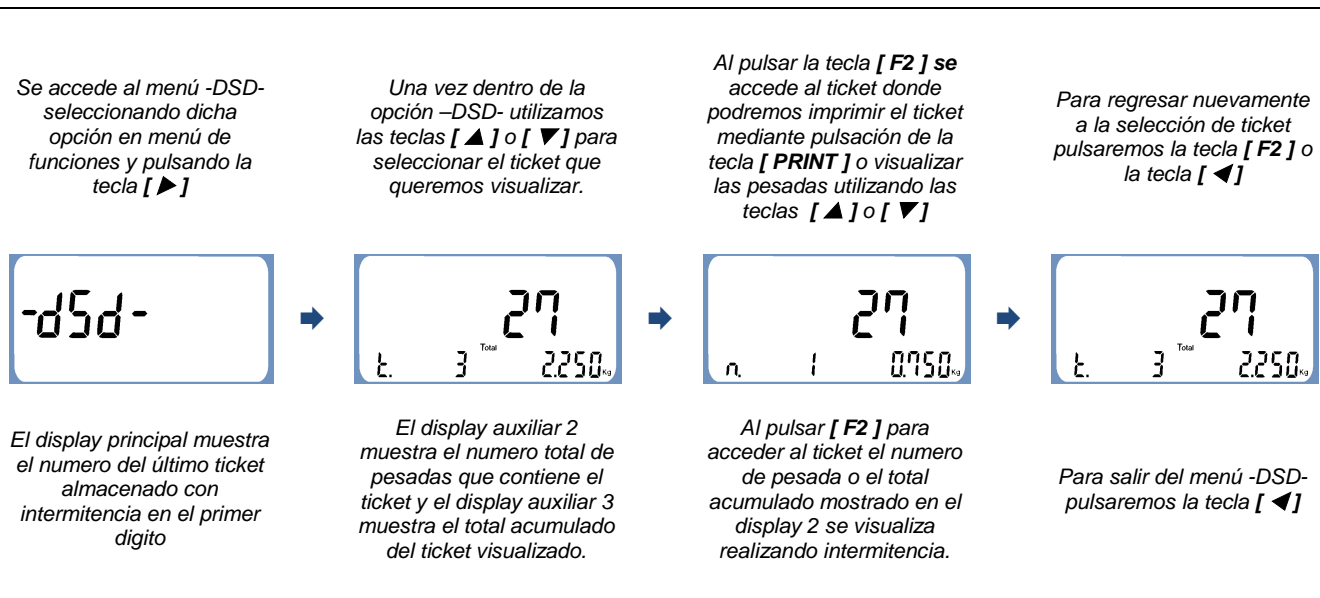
Se accede al menú -DSD- seleccionando dicha opción en menú de funciones y pulsando la tecla [ ▶ ]

Una vez dentro de la opción –DSD- utilizamos las teclas [ ▲ ] o [ ▼ ] para seleccionar el ticket que queremos visualizar.

Al pulsar la tecla [ F2 ] se accede al ticket donde podremos imprimir el ticket mediante pulsación de la tecla [ PRINT ] o visualizar las pesadas utilizando las teclas [ ▲ ] o [ ▼ ]

Para regresar nuevamente a la selección de ticket pulsaremos la tecla [ F2 ] o la tecla [ ◀ ]

-dSd-

27
t. 3 Total 2.250 Kg

27
n. 1 0.750 Kg

27
t. 3 Total 2.250 Kg

El display principal muestra el numero del último ticket almacenado con intermitencia en el primer digito

El display auxiliar 2 muestra el numero total de pesadas que contiene el ticket y el display auxiliar 3 muestra el total acumulado del ticket visualizado.

Al pulsar [ F2 ] para acceder al ticket el numero de pesada o el total acumulado mostrado en el display 2 se visualiza realizando intermitencia.

Para salir del menú -DSD- pulsaremos la tecla [ ◀ ]